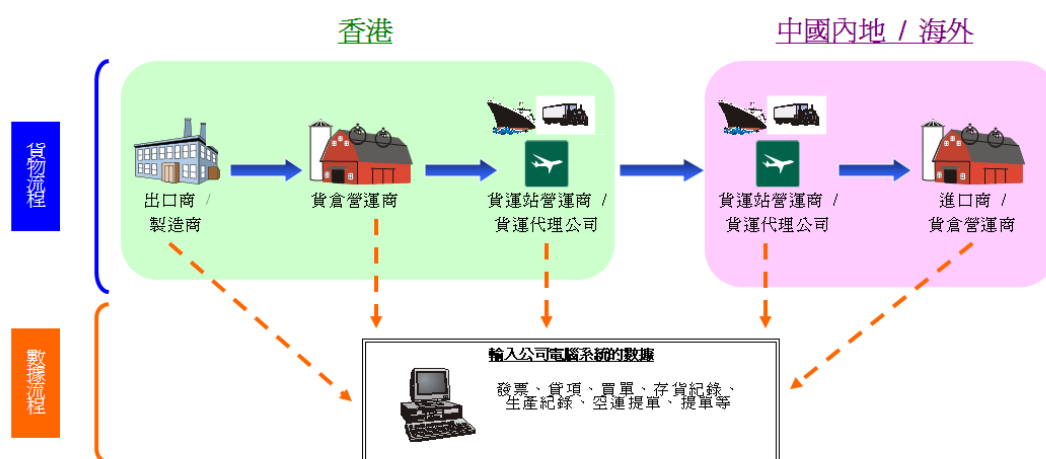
香港

中國內地 / 海外

貨物流程

出口商 / 製造商

貨倉營運商

貨運站營運商 / 貨運代理公司

貨運站營運商 / 貨運代理公司

進口商 / 貨倉營運商

數據流程

輸入公司電腦系統的數據

發票、貨項、買單、存貨紀錄、生產紀錄、空運提單、提單等